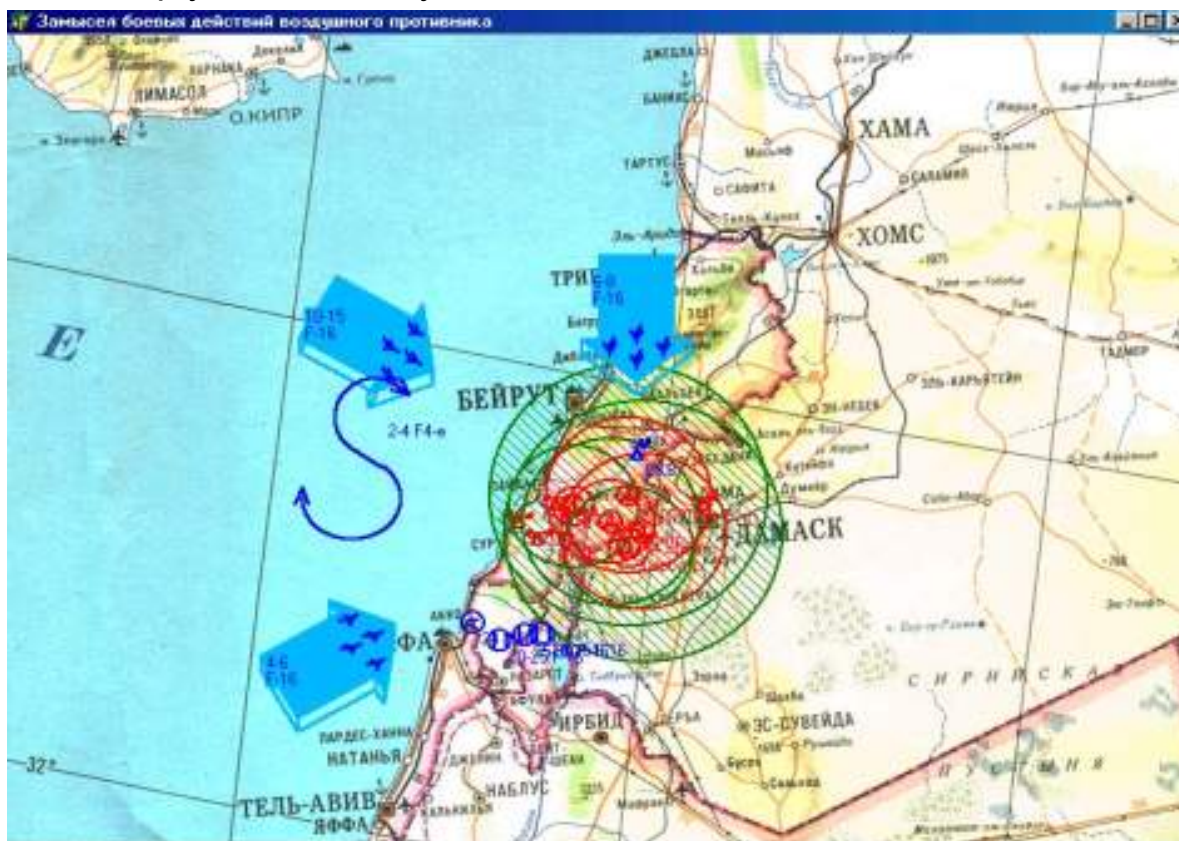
Замысел боевых действий воздушного противника

ЛИМАСОЛ
ЛАРНАКА
О.КИПР
ДЖЕБЛА
БАНИАС
ТАРТУС
ХАМА
ХОМС
СОФИТА
ТРИ
6-8
F-16
10-15
F-16
E
БЕЙРУТ
2-4 F4-е
ДАМАСК
ТАДМОР
ЭЛЬ-КАРЬЯТЕЙН
ЭН-НЕБЕК
СУР
4-6
F-16
ХАЙФА
АККО
20-25
ИРБИД
ЭС-СУВЕЙДА
С И Р И Й С К А
П У С Т Ы Н Я
ПАРДЕС-ХАННА
НАТАНЬЯ
ДЖЕНИН
НАБЛУС
ТЕЛЬ-АВИВ
ЯФФА
32°